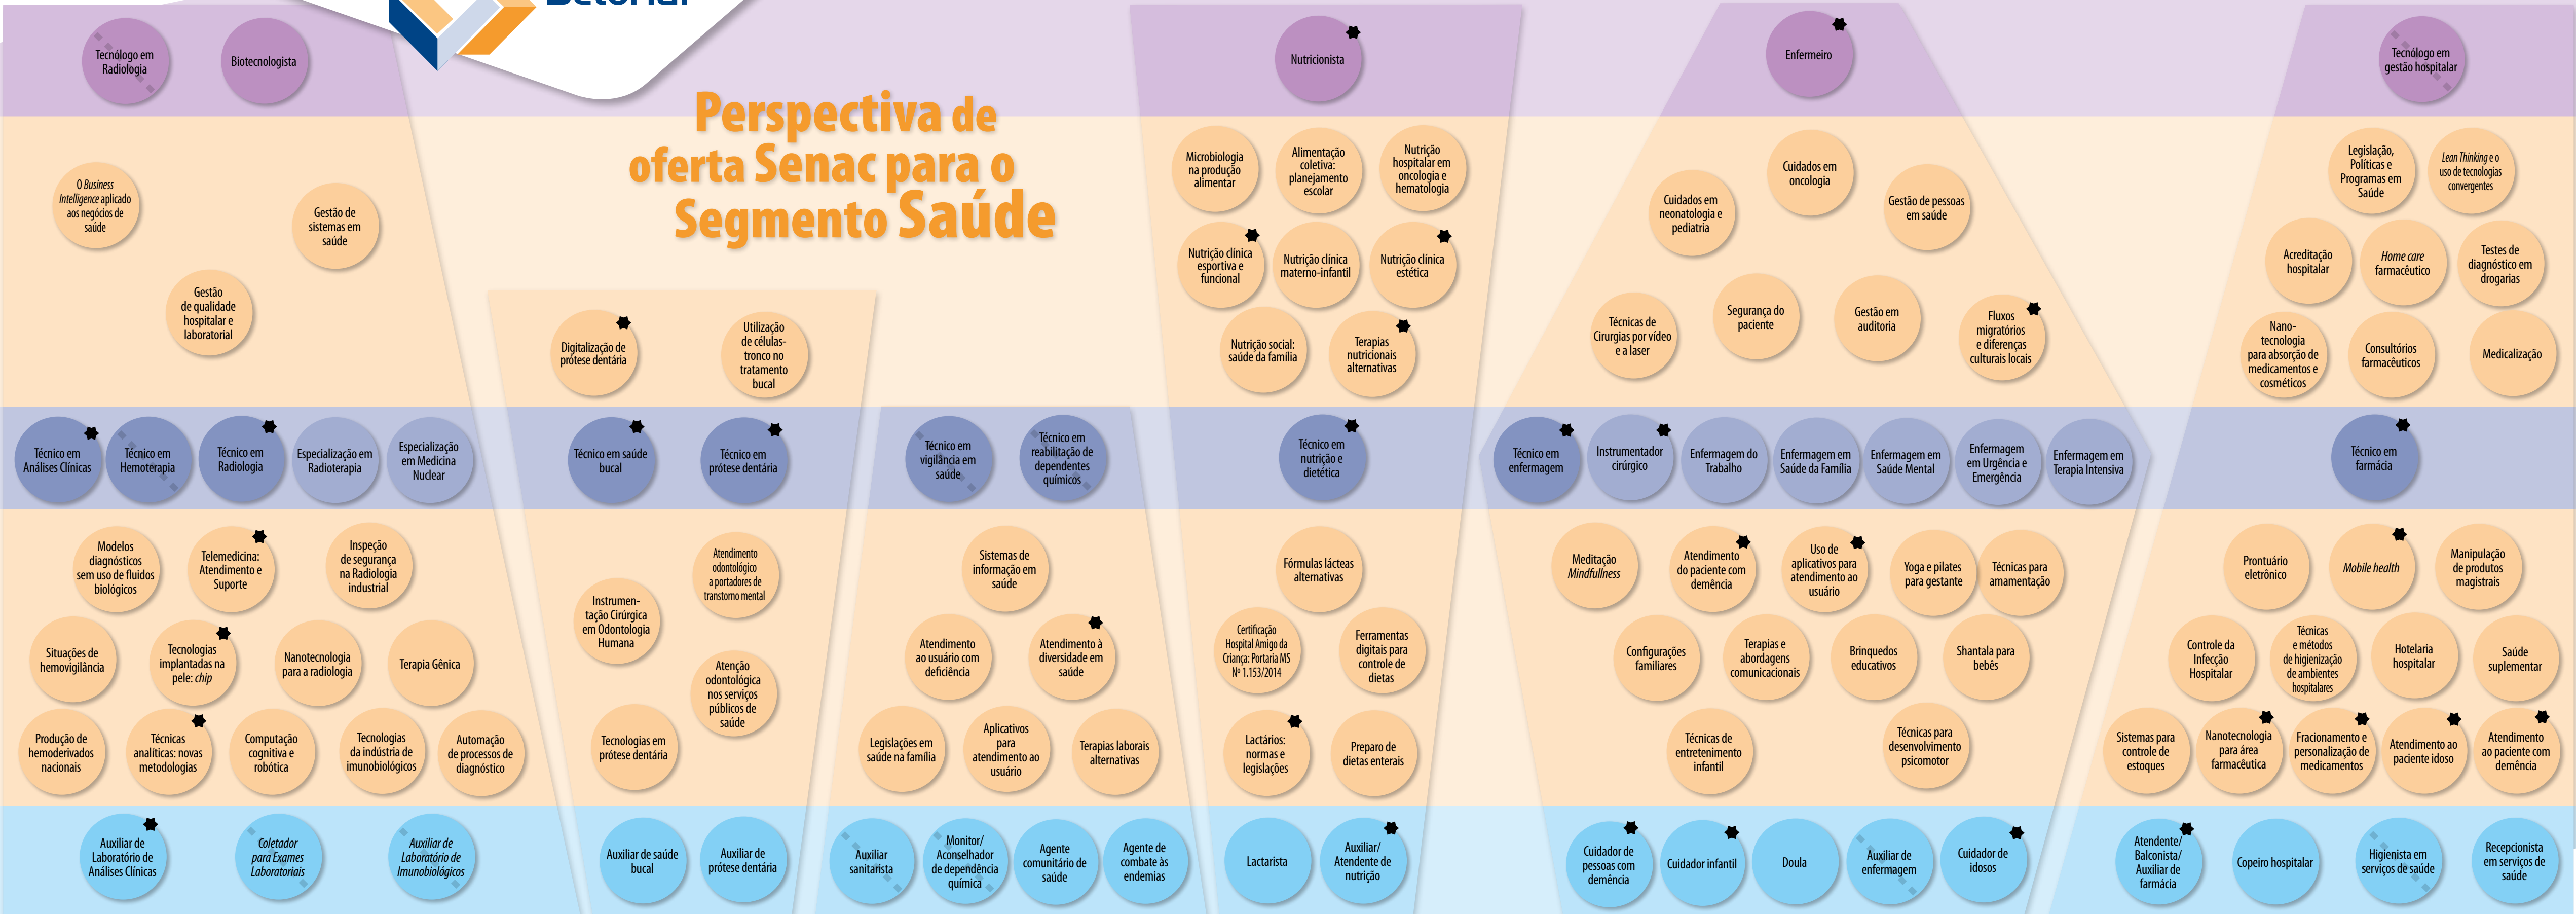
Setorial

Perspectiva de oferta Senac para o Segmento Saúde

Tecnólogo em Radiologia

Biotecnologista

O *Business Intelligence* aplicado aos negócios de saúde

Gestão de sistemas em saúde

Gestão de qualidade hospitalar e laboratorial

Digitalização de prótese dentária

Utilização de células-tronco no tratamento bucal

Nutricionista

Microbiologia na produção alimentar

Alimentação coletiva: planejamento escolar

Nutrição hospitalar em oncologia e hematologia

Nutrição clínica esportiva e funcional

Nutrição clínica materno-infantil

Nutrição clínica estética

Nutrição social: saúde da família

Terapias nutricionais alternativas

Enfermeiro

Cuidados em oncologia

Cuidados em neonatologia e pediatria

Gestão de pessoas em saúde

Técnicas de Cirurgias por vídeo e a laser

Segurança do paciente

Gestão em auditoria

Fluxos migratórios e diferenças culturais locais

Tecnólogo em gestão hospitalar

Legislação, Políticas e Programas em Saúde

*Lean Thinking* e o uso de tecnologias convergentes

Acreditação hospitalar

*Home care* farmacêutico

Testes de diagnóstico em drogarias

Nano-tecnologia para absorção de medicamentos e cosméticos

Consultórios farmacêuticos

Medicalização

Técnico em Análises Clínicas

Técnico em Hemoterapia

Técnico em Radiologia

Especialização em Radioterapia

Especialização em Medicina Nuclear

Técnico em saúde bucal

Técnico em prótese dentária

Técnico em vigilância em saúde

Técnico em reabilitação de dependentes químicos

Técnico em nutrição e dietética

Técnico em enfermagem

Instrumentador cirúrgico

Enfermagem do Trabalho

Enfermagem em Saúde da Família

Enfermagem em Saúde Mental

Enfermagem em Urgência e Emergência

Enfermagem em Terapia Intensiva

Técnico em farmácia

Modelos diagnósticos sem uso de fluidos biológicos

Telemedicina: Atendimento e Suporte

Inspeção de segurança na Radiologia industrial

Situações de hemovigilância

Tecnologias implantadas na pele: *chip*

Nanotecnologia para a radiologia

Terapia Gênica

Produção de hemoderivados nacionais

Técnicas analíticas: novas metodologias

Computação cognitiva e robótica

Tecnologias da indústria de imunobiológicos

Automação de processos de diagnóstico

Atendimento odontológico a portadores de transtorno mental

Instrumen-tação Cirúrgica em Odontologia Humana

Atenção odontológica nos serviços públicos de saúde

Tecnologias em prótese dentária

Sistemas de informação em saúde

Atendimento ao usuário com deficiência

Atendimento à diversidade em saúde

Legislações em saúde na família

Aplicativos para atendimento ao usuário

Terapias laborais alternativas

Fórmulas lácteas alternativas

Certificação Hospital Amigo da Criança: Portaria MS Nº 1.153/2014

Ferramentas digitais para controle de dietas

Lactários: normas e legislações

Preparo de dietas enterais

Meditação *Mindfullness*

Atendimento do paciente com demência

Uso de aplicativos para atendimento ao usuário

Yoga e pilates para gestante

Técnicas para amamentação

Configurações familiares

Terapias e abordagens comunicacionais

Brinquedos educativos

Shantala para bebês

Técnicas de entretenimento infantil

Técnicas para desenvolvimento psicomotor

Prontuário eletrônico

*Mobile health*

Manipulação de produtos magistrais

Controle da Infecção Hospitalar

Técnicas e métodos de higienização de ambientes hospitalares

Hotelaria hospitalar

Saúde suplementar

Sistemas para controle de estoques

Nanotecnologia para área farmacêutica

Fracionamento e personalização de medicamentos

Atendimento ao paciente idoso

Atendimento ao paciente com demência

Auxiliar de Laboratório de Análises Clínicas

*Coletador para Exames Laboratoriais*

*Auxiliar de Laboratório de Imunobiológicos*

Auxiliar de saúde bucal

Auxiliar de prótese dentária

Auxiliar sanitarista

Monitor/ Acompanhador de dependência química

Agente comunitário de saúde

Agente de combate às endemias

Lactarista

Auxiliar/ Atendente de nutrição

Cuidador de pessoas com demência

Cuidador infantil

Doula

Auxiliar de enfermagem

Cuidador de idosos

Atendente/ Balconista/ Auxiliar de farmácia

Copeiro hospitalar

Higienista em serviços de saúde

Recepcionista em serviços de saúde